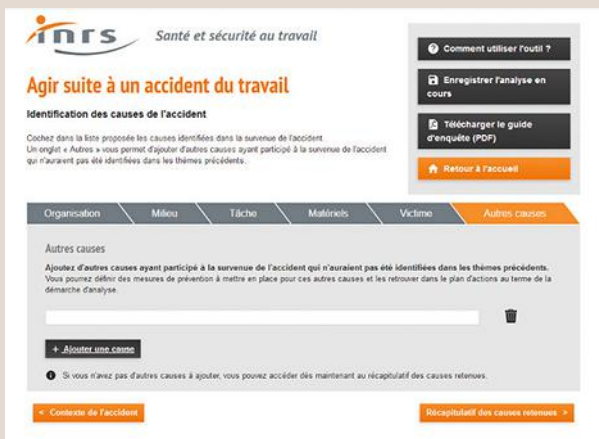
inrs Santé et sécurité au travail

Agir suite à un accident du travail

Identification des causes de l'accident

Cochez dans la liste proposée les causes identifiées dans la survenue de l'accident.
Un onglet « Autres » vous permet d'ajouter d'autres causes ayant participé à la survenue de l'accident qui n'auraient pas été identifiées dans les thèmes précédents.

Comment utiliser l'outil ?

Enregistrer l'analyse en cours

Télécharger le guide d'enquête (PDF)

Retour à l'accueil

Organisation | Milieu | Tâche | Matériels | Victime | Autres causes

Autres causes

Ajoutez d'autres causes ayant participé à la survenue de l'accident qui n'auraient pas été identifiées dans les thèmes précédents.
Vous pourrez définir des mesures de prévention à mettre en place pour ces autres causes et les retrouver dans le plan d'actions au terme de la démarche d'analyse.

+ Ajouter une cause

Si vous n'avez pas d'autres causes à ajouter, vous pouvez accéder dès maintenant au récapitulatif des causes retenues.

< Contexte de l'accident

Récapitulatif des causes retenues >